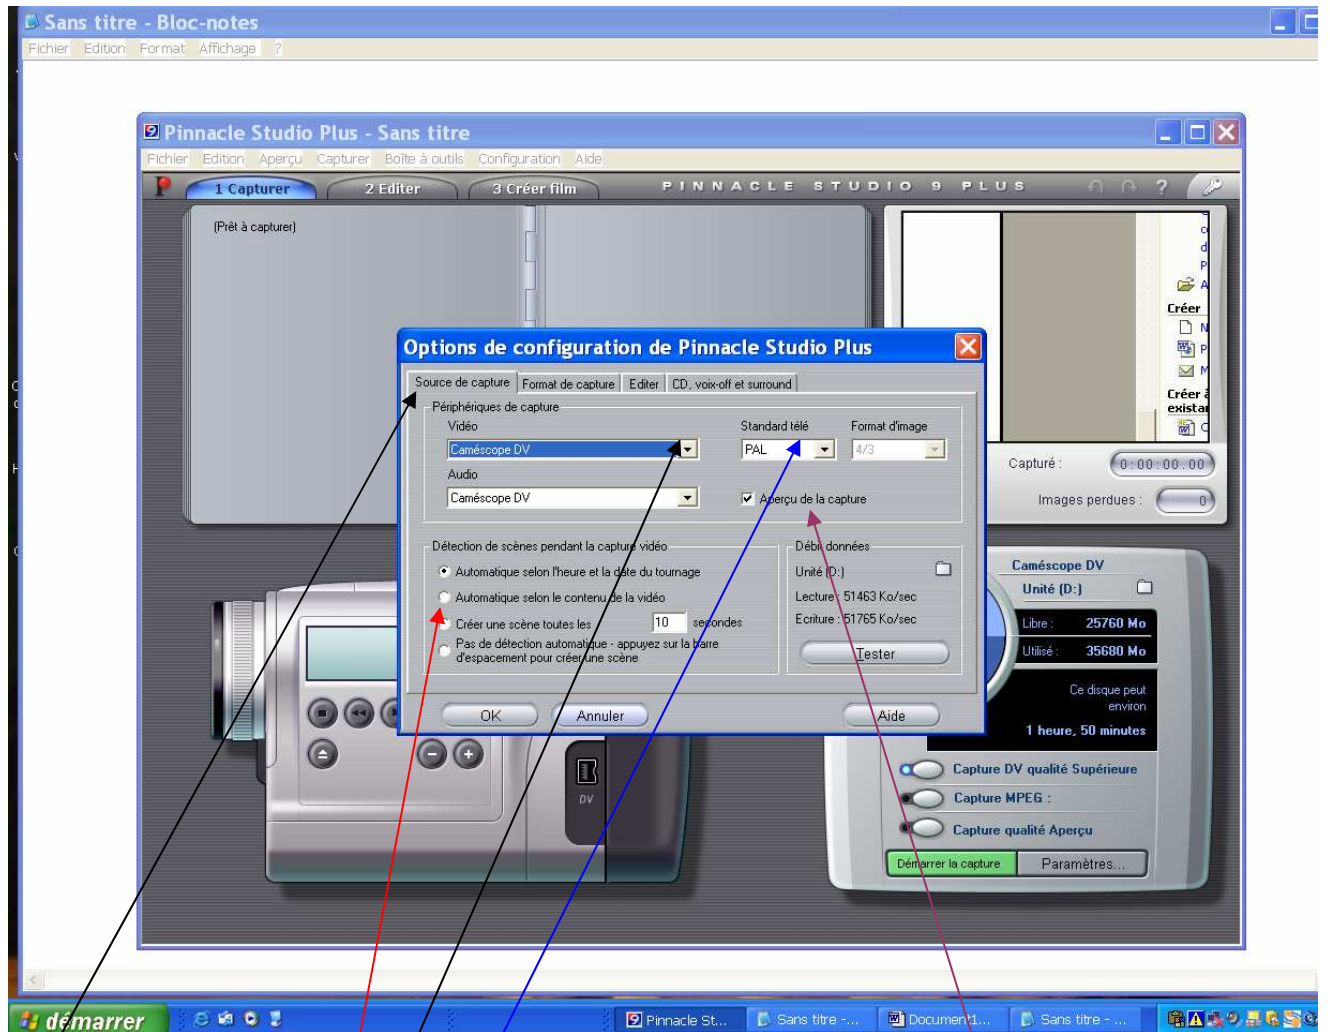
Sans titre - Bloc-notes
Fichier Edition Format Affichage ?

Pinnacle Studio Plus - Sans titre
Fichier Edition Aperçu Capturer Boîte à outils Configuration Aide
1 Capturer 2 Editer 3 Créer film
PINNACLE STUDIO 9 PLUS

(Prêt à capturer)

Créer
Créer à existan

Capturé : 0:00:00:00
Images perdues : 0

Options de configuration de Pinnacle Studio Plus
Source de capture | Format de capture | Editer | CD, voix-off et surround

Périphériques de capture
Vidéo
Caméscope DV
Standard télé
PAL
Format d'image
4/3
Audio
Caméscope DV
Aperçu de la capture

Détection de scènes pendant la capture vidéo
Automatique selon l'heure et la date du tournage
Automatique selon le contenu de la vidéo
Créer une scène toutes les 10 secondes
Pas de détection automatique - appuyez sur la barre d'espacement pour créer une scène

Débit données
Unité (D:)
Lecture : 51463 Ko/sec
Ecriture : 51765 Ko/sec
Tester

OK Annuler Aide

DV

Caméscope DV
Unité (D:)
Libre : 25760 Mo
Utilisé : 35680 Mo
Ce disque peut environ
1 heure, 50 minutes
Capture DV qualité Supérieure
Capture MPEG :
Capture qualité Aperçu
Démarrer la capture Paramètres...

démarrer
Pinnacle St... Sans titre -... Document1... Sans titre - ...